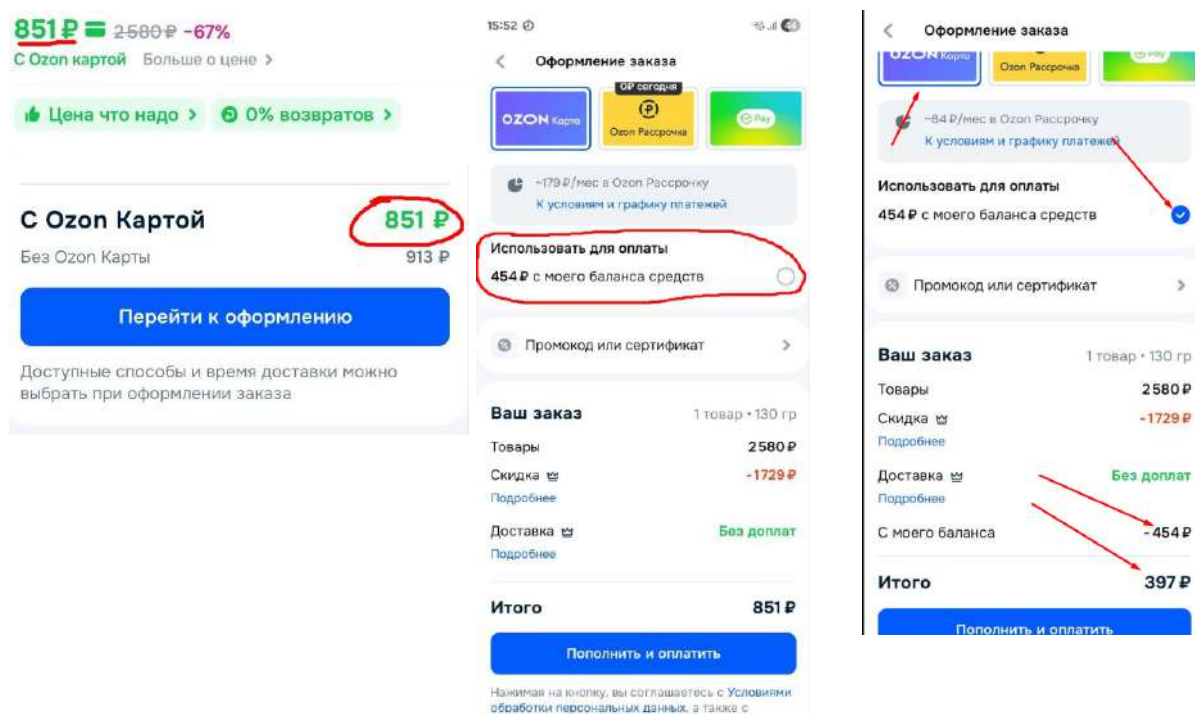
851 ₽ 2580 ₽ -67%
С Ozon картой Больше о цене >

Цена что надо > 0% возвратов >

С Ozon Картой 851 ₽
Без Ozon Карты 913 ₽

Перейти к оформлению

Доступные способы и время доставки можно выбрать при оформлении заказа

15:52

< Оформление заказа

OZON Карта
0₽ сегодня
Ozon Рассрочка
Pay

~179 ₽/мес в Ozon Рассрочку
К условиям и графику платежей

Использовать для оплаты
454 ₽ с моего баланса средств

Промокод или сертификат >

Ваш заказ 1 товар • 130 гр
Товары 2580 ₽
Скидка -1729 ₽
Подробнее
Доставка Без доплат
Подробнее

Итого 851 ₽

Пополнить и оплатить

Нажимая на кнопку, вы соглашаетесь с Условиями обработки персональных данных, а также с

< Оформление заказа

OZON Карта
Ozon Рассрочка
Pay

~84 ₽/мес в Ozon Рассрочку
К условиям и графику платежей

Использовать для оплаты
454 ₽ с моего баланса средств

Промокод или сертификат >

Ваш заказ 1 товар • 130 гр
Товары 2580 ₽
Скидка -1729 ₽
Подробнее
Доставка Без доплат
Подробнее
С моего баланса -454 ₽

Итого 397 ₽

Пополнить и оплатить